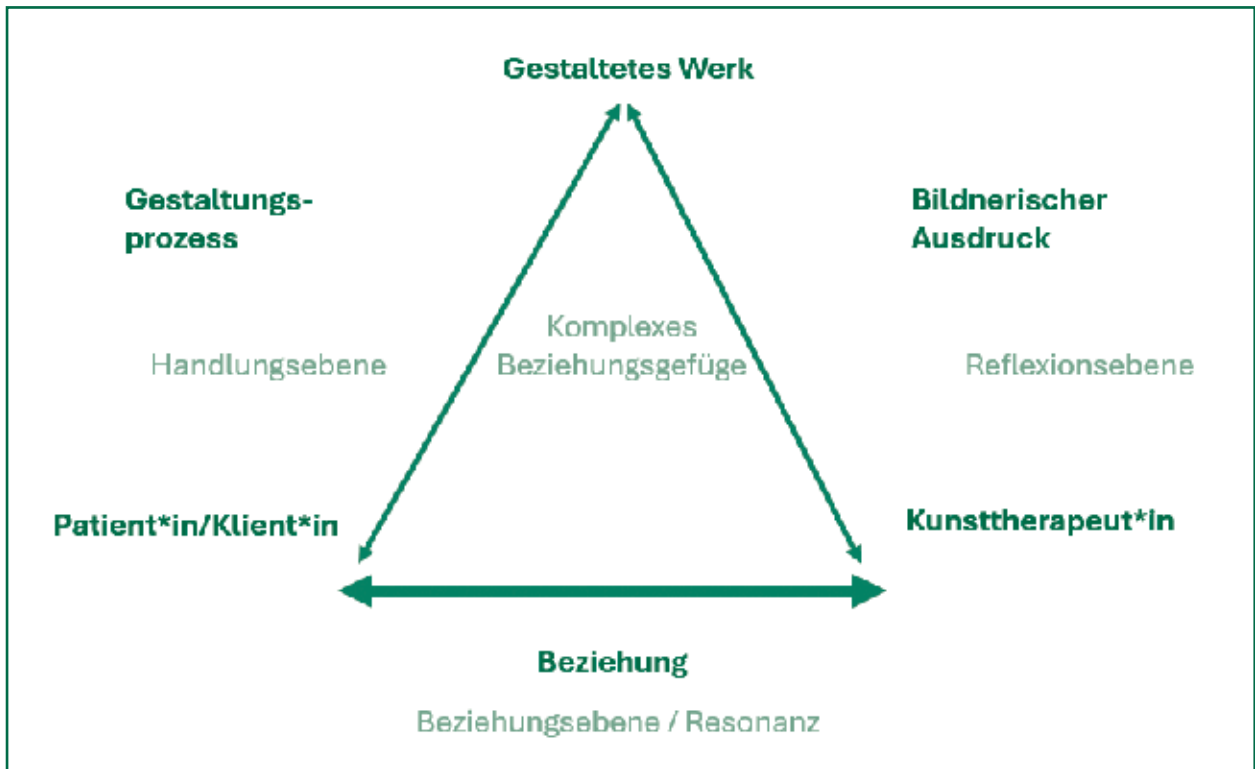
Gestaltetes Werk

Gestaltungsprozess

Bildnerischer Ausdruck

Handlungsebene

Komplexes Beziehungsgefüge

Reflexionsebene

Patient*in/Klient*in

Kunsttherapeut*in

Beziehung

Beziehungsebene / Resonanz